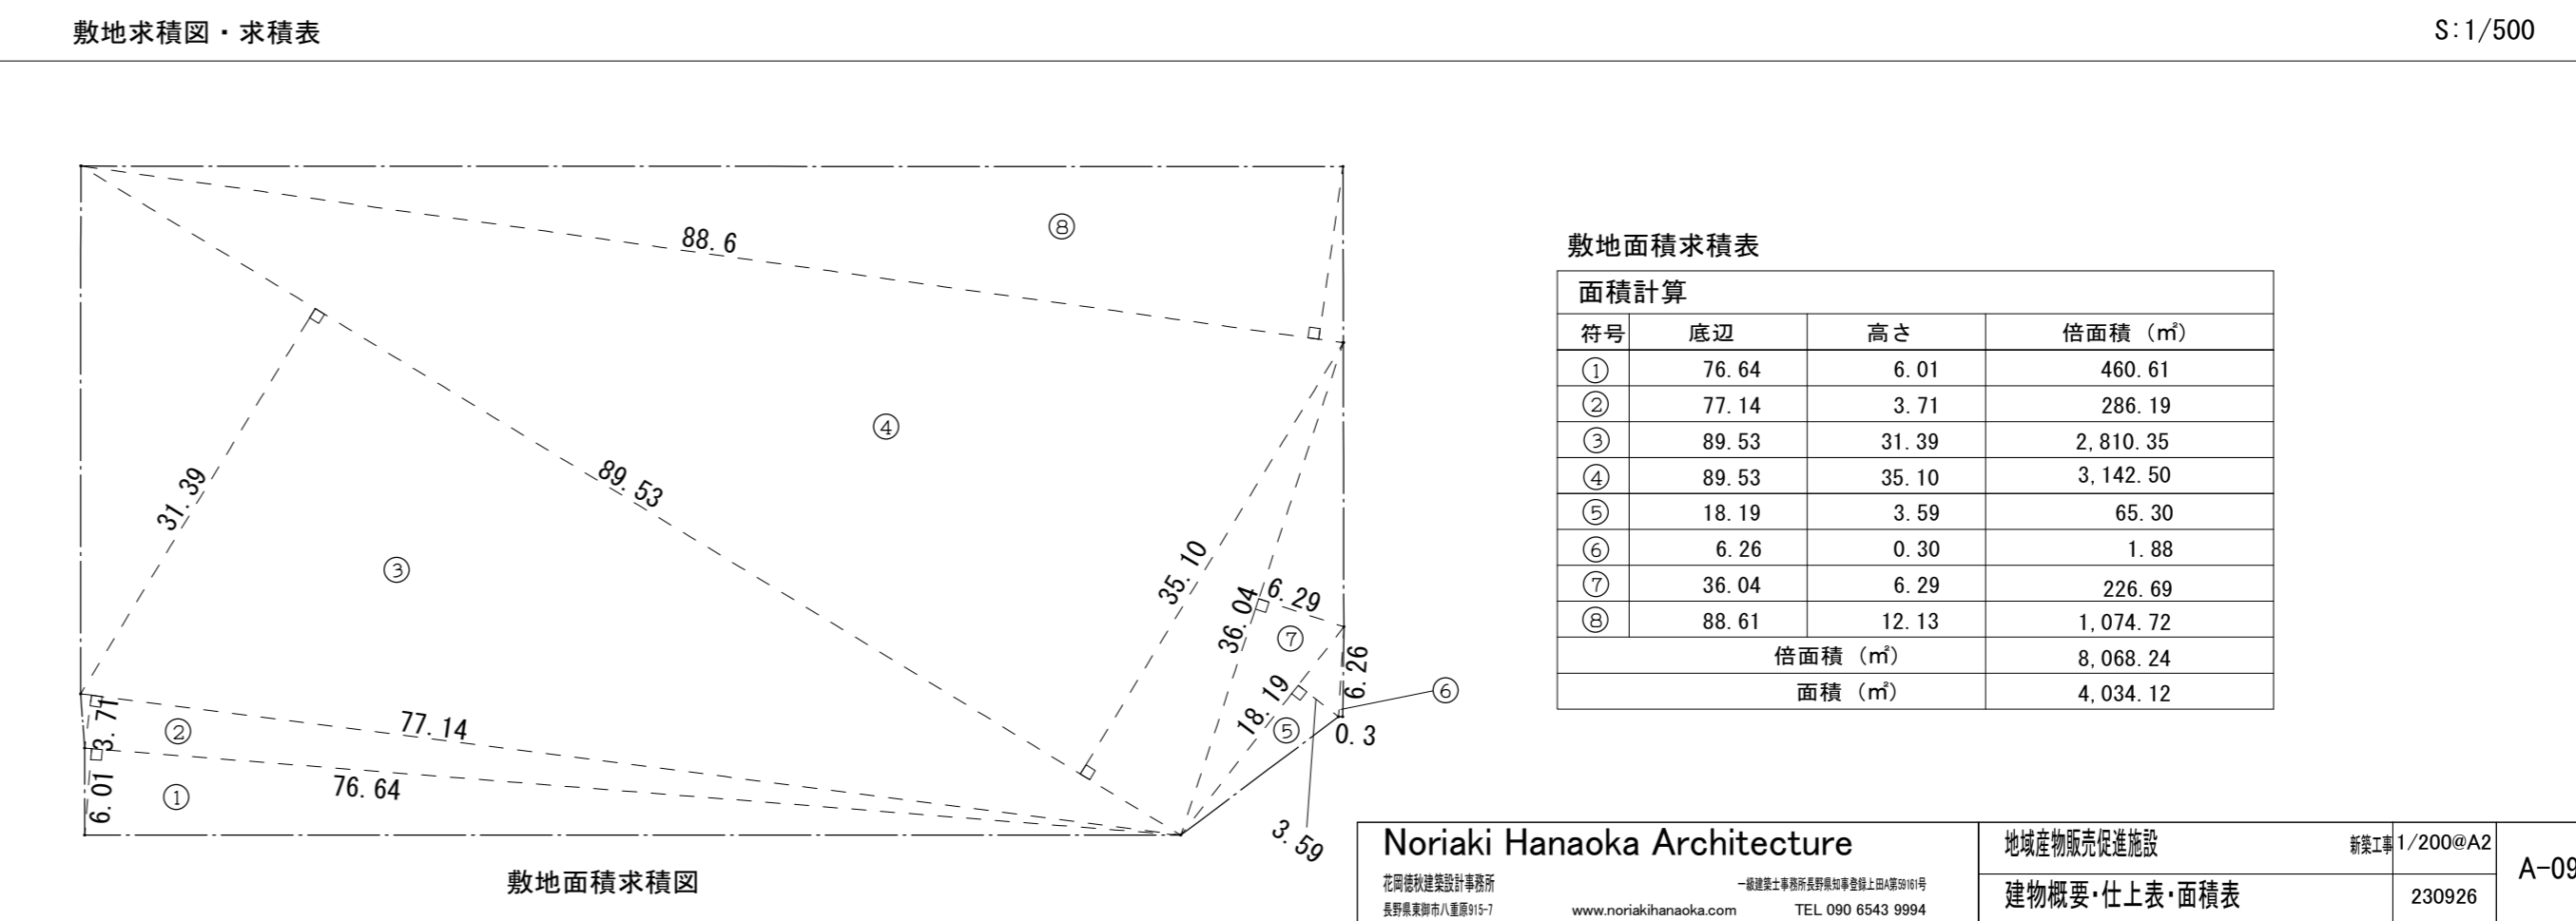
敷地求積図・求積表

S:1/500

88.6
⑧
31.39
④
89.53
③
35.10
36.04
6.29
⑦
6.26
18.19
⑥
3.71
②
77.14
⑤
0.3
6.01
①
76.64
3.59

敷地面積求積図

敷地面積求積表

| 面積計算 | | | |
|---|---|---|---|
| 符号 | 底辺 | 高さ | 倍面積（㎡） |
| ① | 76.64 | 6.01 | 460.61 |
| ② | 77.14 | 3.71 | 286.19 |
| ③ | 89.53 | 31.39 | 2,810.35 |
| ④ | 89.53 | 35.10 | 3,142.50 |
| ⑤ | 18.19 | 3.59 | 65.30 |
| ⑥ | 6.26 | 0.30 | 1.88 |
| ⑦ | 36.04 | 6.29 | 226.69 |
| ⑧ | 88.61 | 12.13 | 1,074.72 |
| 倍面積（㎡） | | | 8,068.24 |
| 面積（㎡） | | | 4,034.12 |

Noriaki Hanaoka Architecture
花岡徳秋建築設計事務所
一級建築士事務所長野県知事登録上田A第59161号
長野県東御市八重原915-7
www.noriakihanaoka.com
TEL 090 6543 9994

地域産物販売促進施設
新築工事
1/200@A2
A-09
建物概要・仕上表・面積表
230926